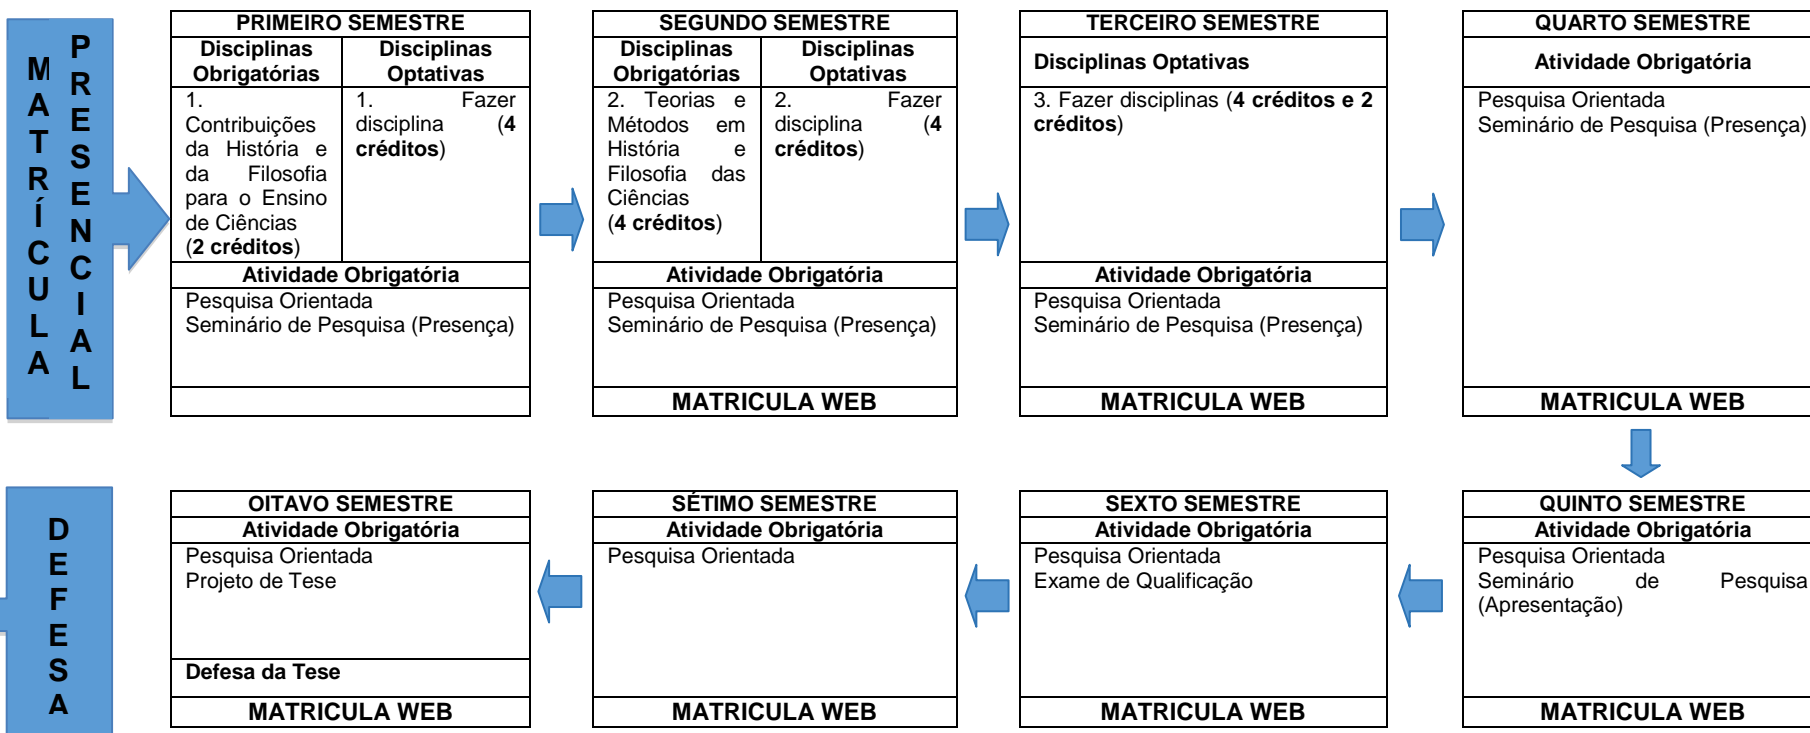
MATRÍCULA PRESENCIAL

| PRIMEIRO SEMESTRE | |
|---|---|
| Disciplinas Obrigatórias | Disciplinas Optativas |
| 1. Contribuições da História e da Filosofia para o Ensino de Ciências (**2 créditos**) | 1. Fazer disciplina (**4 créditos**) |
| **Atividade Obrigatória** | |
| Pesquisa Orientada Seminário de Pesquisa (Presença) | |

| SEGUNDO SEMESTRE | |
|---|---|
| Disciplinas Obrigatórias | Disciplinas Optativas |
| 2. Teorias e Métodos em História e Filosofia das Ciências (**4 créditos**) | 2. Fazer disciplina (**4 créditos**) |
| **Atividade Obrigatória** | |
| Pesquisa Orientada Seminário de Pesquisa (Presença) | |
| **MATRICULA WEB** | |

| TERCEIRO SEMESTRE |
|---|
| Disciplinas Optativas |
| 3. Fazer disciplinas (**4 créditos e 2 créditos**) |
| **Atividade Obrigatória** |
| Pesquisa Orientada Seminário de Pesquisa (Presença) |
| **MATRICULA WEB** |

| QUARTO SEMESTRE |
|---|
| Atividade Obrigatória |
| Pesquisa Orientada Seminário de Pesquisa (Presença) |
| **MATRICULA WEB** |

DEFESA

| OITAVO SEMESTRE |
|---|
| Atividade Obrigatória |
| Pesquisa Orientada Projeto de Tese |
| **Defesa da Tese** |
| **MATRICULA WEB** |

| SÉTIMO SEMESTRE |
|---|
| Atividade Obrigatória |
| Pesquisa Orientada |
| **MATRICULA WEB** |

| SEXTO SEMESTRE |
|---|
| Atividade Obrigatória |
| Pesquisa Orientada Exame de Qualificação |
| **MATRICULA WEB** |

| QUINTO SEMESTRE |
|---|
| Atividade Obrigatória |
| Pesquisa Orientada Seminário de Pesquisa (Apresentação) |
| **MATRICULA WEB** |